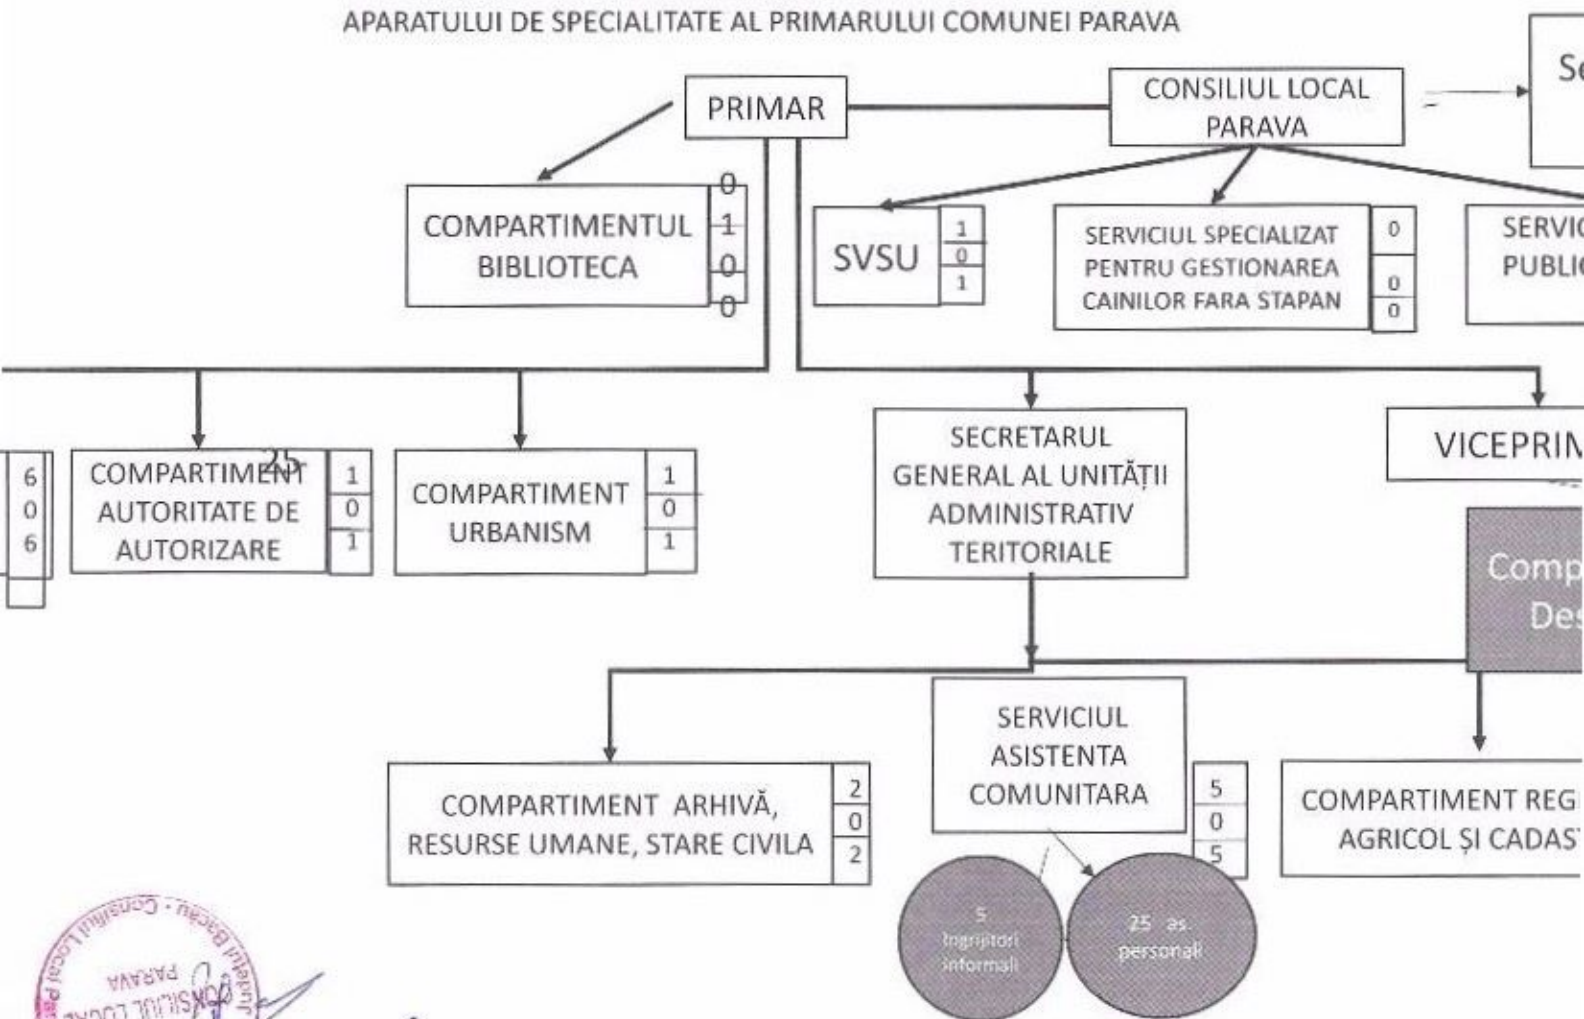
APARATULUI DE SPECIALITATE AL PRIMARULUI COMUNEI PARAVA

PRIMAR

CONSILIUL LOCAL PARAVA

S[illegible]

COMPARTIMENTUL BIBLIOTECA
0
1
0
0

SVSU
1
0
1

SERVICIUL SPECIALIZAT PENTRU GESTIONAREA CAINILOR FARA STAPAN
0
0
0

SERVI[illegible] PUBLI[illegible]

6
0
6

COMPARTIMENT AUTORITATE DE AUTORIZARE
25
1
0
1

COMPARTIMENT URBANISM
1
0
1

SECRETARUL GENERAL AL UNITĂȚII ADMINISTRATIV TERITORIALE

VICEPRIM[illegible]

Comp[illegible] Des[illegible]

COMPARTIMENT ARHIVĂ, RESURSE UMANE, STARE CIVILA
2
0
2

SERVICIUL ASISTENTA COMUNITARA
5
0
5

COMPARTIMENT REG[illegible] AGRICOL ȘI CADAS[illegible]

5 îngrijitori informali

25 as. personali

Județul Bacău - Consiliul Local Parava
CONSILIUL LOCAL PARAVA